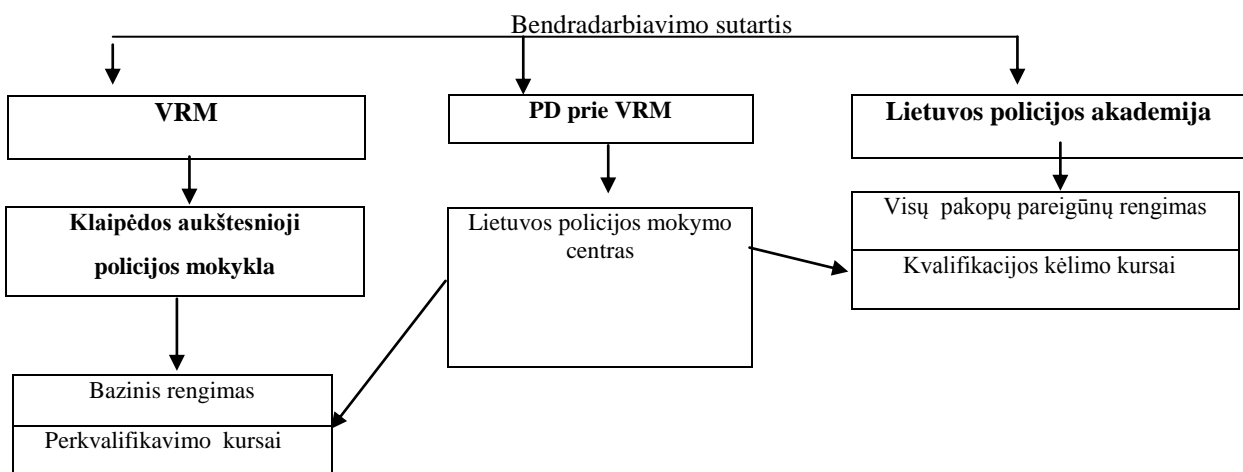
Bendradarbiavimo sutartis

VRM

PD prie VRM

Lietuvos policijos akademija

Klaipėdos aukštesnioji policijos mokykla

Lietuvos policijos mokymo centras

Visų pakopų pareigūnų rengimas

Kvalifikacijos kėlimo kursai

Bazinis rengimas

Perkvalifikavimo kursai